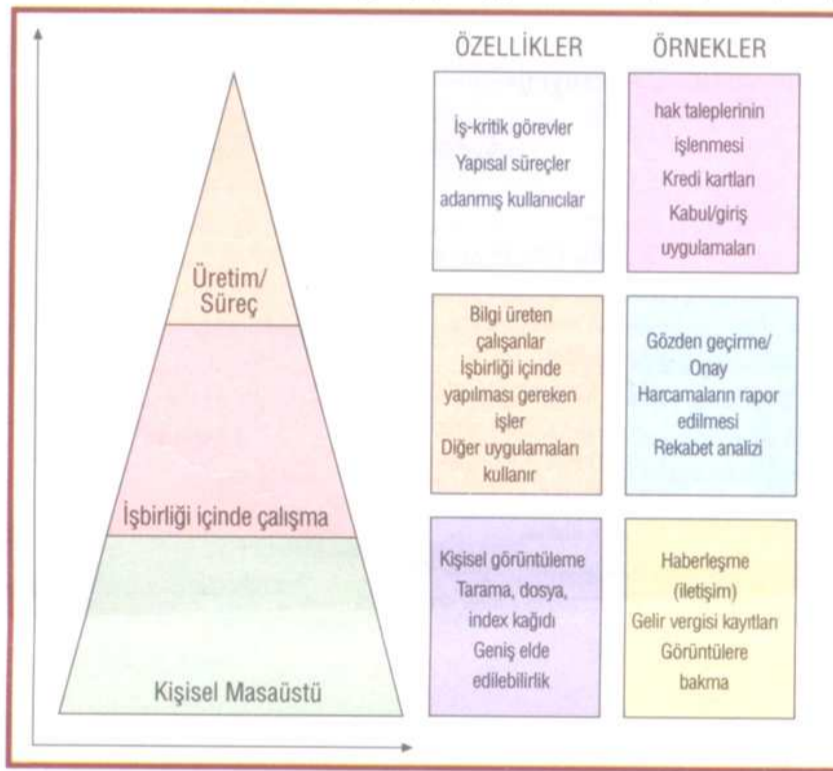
Üretim/ Süreç

İşbirliği içinde çalışma

Kişisel Masaüstü

ÖZELLİKLER

ÖRNEKLER

İş-kritik görevler
Yapısal süreçler
adanmış kullanıcılar

hak taleplerinin işlenmesi
Kredi kartları
Kabul/giriş uygulamaları

Bilgi üreten çalışanlar
İşbirliği içinde yapılması gereken işler
Diğer uygulamaları kullanır

Gözden geçirme/ Onay
Harcamaların rapor edilmesi
Rekabet analizi

Kişisel görüntüleme
Tarama, dosya, index kağıdı
Geniş elde edilebilirlik

Haberleşme (iletişim)
Gelir vergisi kayıtları
Görüntülere bakma